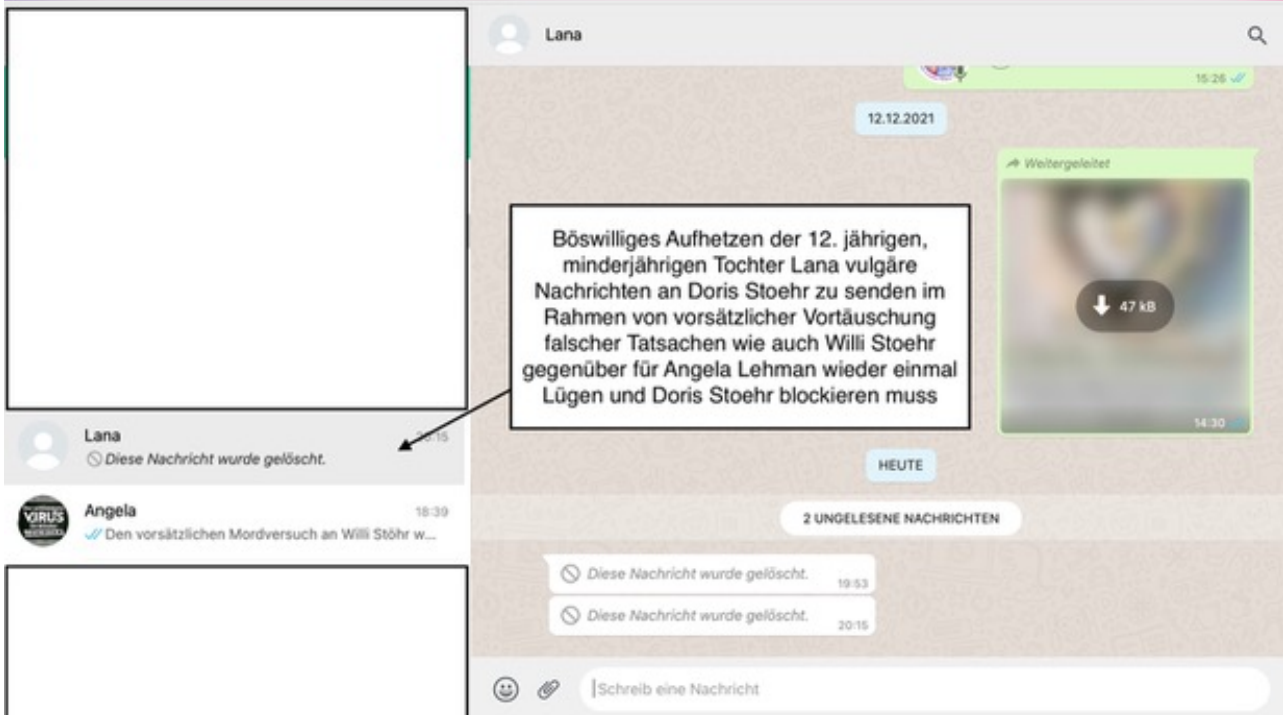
Lana

15:26

12.12.2021

Weitergeleitet

47 kB

14:30

Böswilliges Aufhetzen der 12. jährigen, minderjährigen Tochter Lana vulgäre Nachrichten an Doris Stoehr zu senden im Rahmen von vorsätzlicher Vortäuschung falscher Tatsachen wie auch Willi Stoehr gegenüber für Angela Lehman wieder einmal Lügen und Doris Stoehr blockieren muss

Lana 20:15
Diese Nachricht wurde gelöscht.

Angela 18:39
Den vorsätzlichen Mordversuch an Willi Stöhr w...

VIRUS

HEUTE

2 UNGELESENE NACHRICHTEN

Diese Nachricht wurde gelöscht. 19:53

Diese Nachricht wurde gelöscht. 20:15

Schreib eine Nachricht